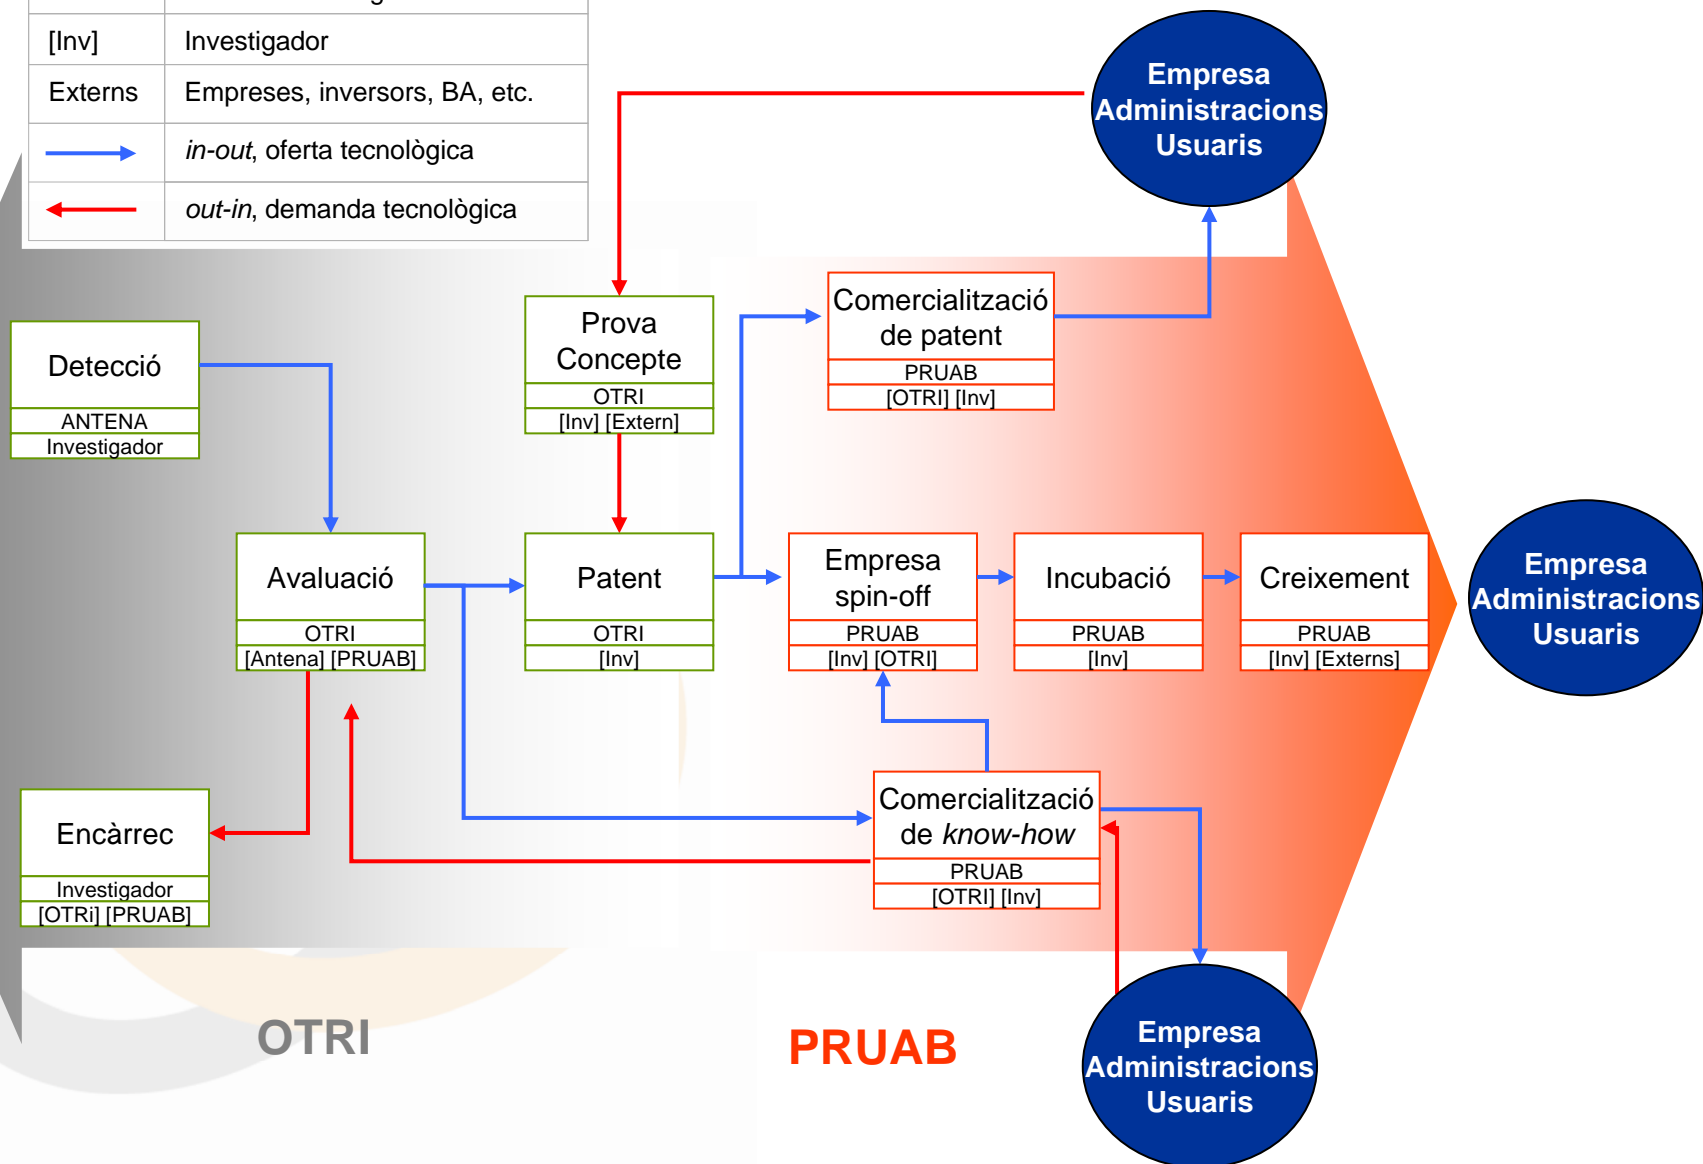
| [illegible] | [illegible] |
|---|---|
| [Inv] | Investigador |
| Externs | Empreses, inversors, BA, etc. |
| | *in-out*, oferta tecnològica |
| | *out-in*, demanda tecnològica |

Empresa
Administracions
Usuaris

Detecció
ANTENA
Investigador

Prova Concepte
OTRI
[Inv] [Extern]

Comercialització de patent
PRUAB
[OTRI] [Inv]

Avaluació
OTRI
[Antena] [PRUAB]

Patent
OTRI
[Inv]

Empresa spin-off
PRUAB
[Inv] [OTRI]

Incubació
PRUAB
[Inv]

Creixement
PRUAB
[Inv] [Externs]

Empresa
Administracions
Usuaris

Encàrrec
Investigador
[OTRi] [PRUAB]

Comercialització de *know-how*
PRUAB
[OTRI] [Inv]

OTRI

PRUAB

Empresa
Administracions
Usuaris